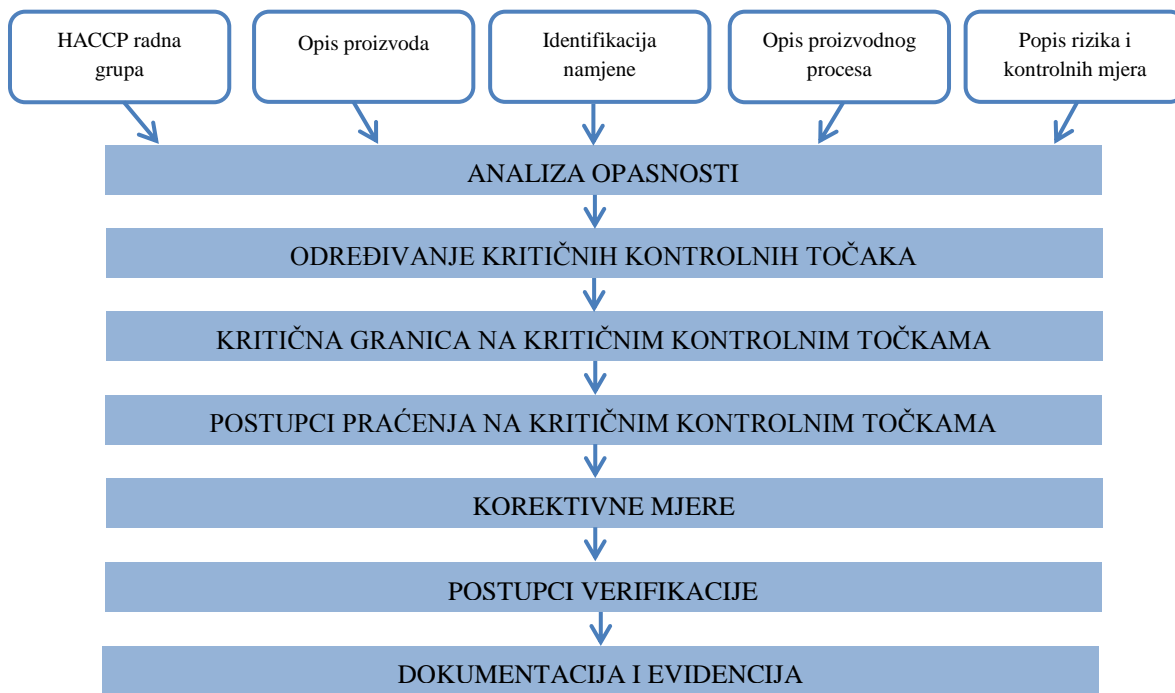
HACCP radna grupa

Opis proizvoda

Identifikacija namjene

Opis proizvodnog procesa

Popis rizika i kontrolnih mjera

ANALIZA OPASNOSTI

ODREĐIVANJE KRITIČNIH KONTROLNIH TOČAKA

KRITIČNA GRANICA NA KRITIČNIM KONTROLNIM TOČKAMA

POSTUPCI PRAĆENJA NA KRITIČNIM KONTROLNIM TOČKAMA

KOREKTIVNE MJERE

POSTUPCI VERIFIKACIJE

DOKUMENTACIJA I EVIDENCIJA